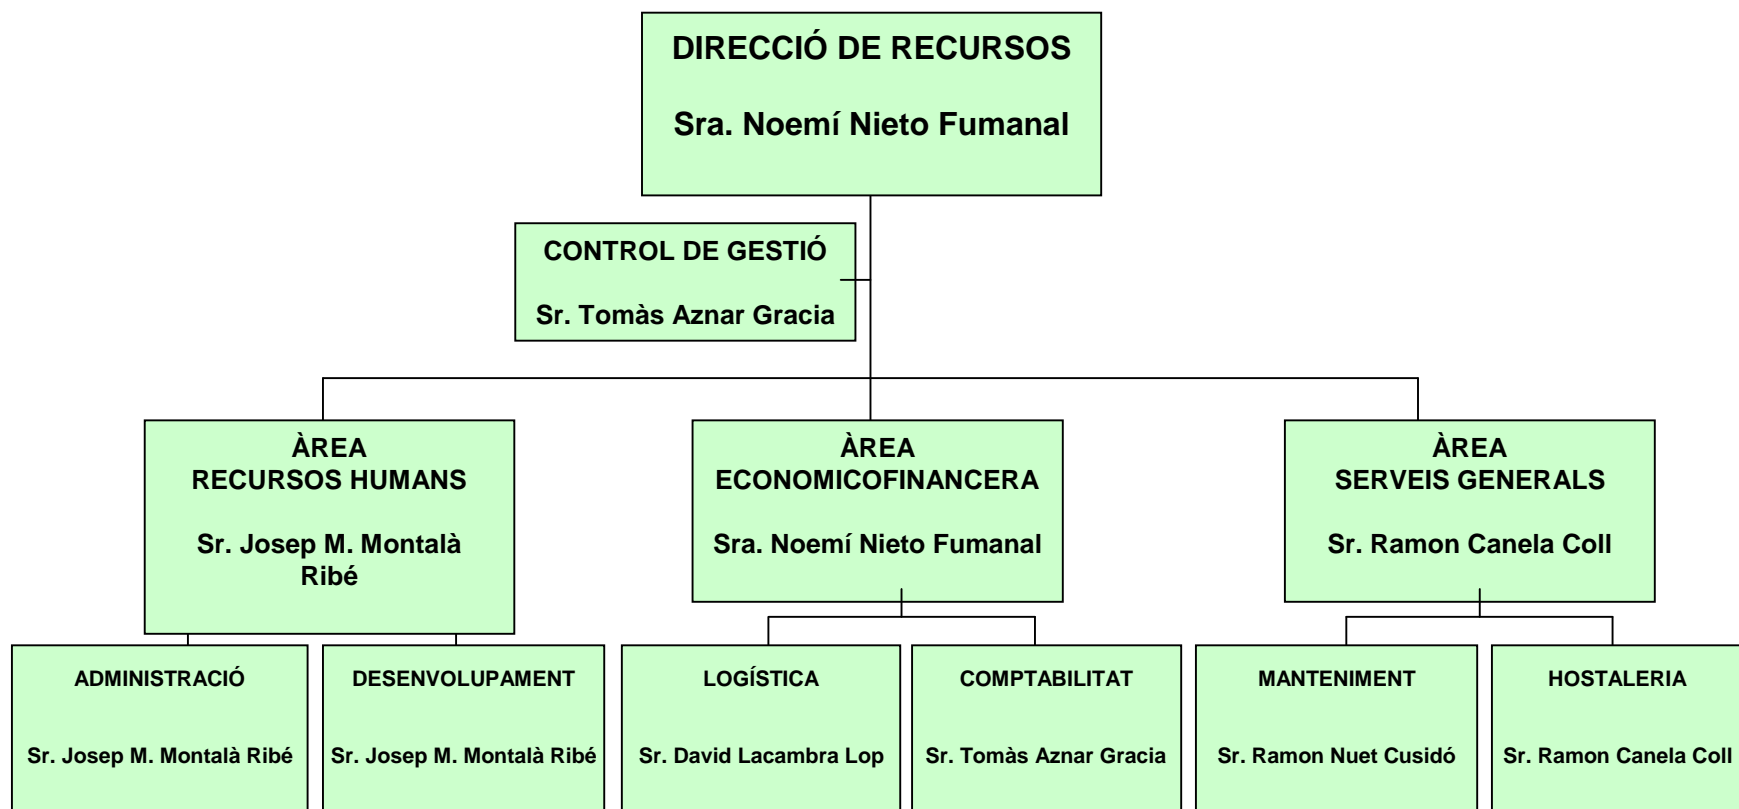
DIRECCIÓ DE RECURSOS

Sra. Noemí Nieto Fumanal

CONTROL DE GESTIÓ

Sr. Tomàs Aznar Gracia

ÀREA
RECURSOS HUMANS

Sr. Josep M. Montalà Ribé

ÀREA
ECONOMICOFINANCERA

Sra. Noemí Nieto Fumanal

ÀREA
SERVEIS GENERALS

Sr. Ramon Canela Coll

ADMINISTRACIÓ

Sr. Josep M. Montalà Ribé

DESENVOLUPAMENT

Sr. Josep M. Montalà Ribé

LOGÍSTICA

Sr. David Lacambra Lop

COMPTABILITAT

Sr. Tomàs Aznar Gracia

MANTENIMENT

Sr. Ramon Nuet Cusidó

HOSTALERIA

Sr. Ramon Canela Coll